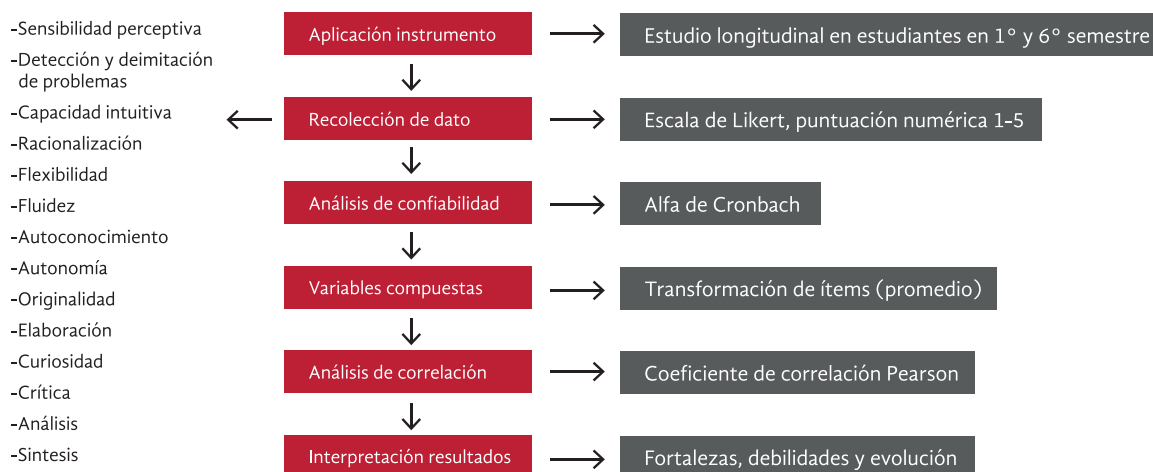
-Sensibilidad perceptiva
-Detección y deimitación de problemas
-Capacidad intuitiva
-Racionalización
-Flexibilidad
-Fluidez
-Autoconocimiento
-Autonomía
-Originalidad
-Elaboración
-Curiosidad
-Crítica
-Análisis
-Sintesis

Aplicación instrumento → Estudio longitudinal en estudiantes en 1° y 6° semestre

Recolección de dato → Escala de Likert, puntuación numérica 1-5

Análisis de confiabilidad → Alfa de Cronbach

Variables compuestas → Transformación de ítems (promedio)

Análisis de correlación → Coeficiente de correlación Pearson

Interpretación resultados → Fortalezas, debilidades y evolución